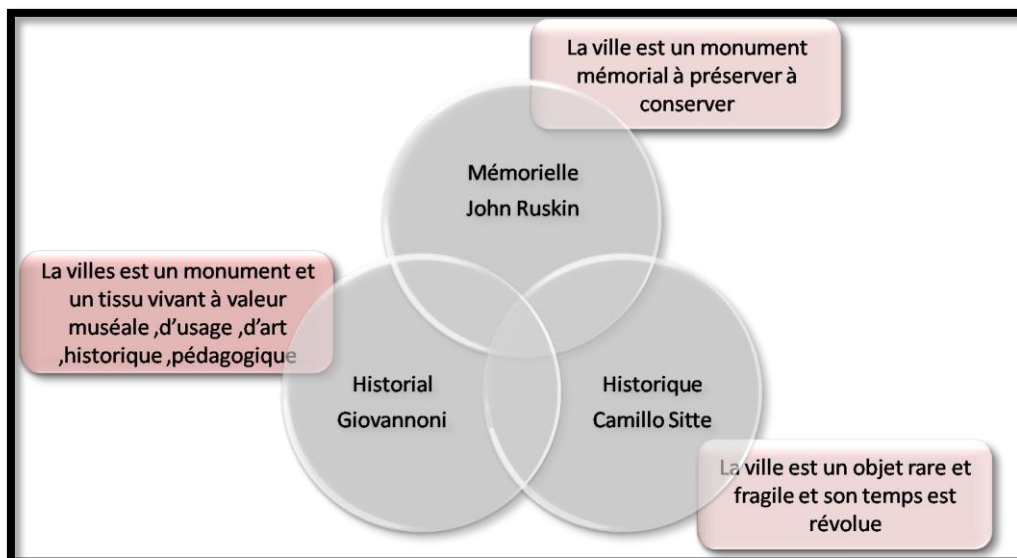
La ville est un monument mémorial à préserver à conserver

Mémorielle
John Ruskin

La villes est un monument et un tissu vivant à valeur muséale ,d'usage ,d'art ,historique ,pédagogique

Historial
Giovannoni

Historique
Camillo Sitte

La ville est un objet rare et fragile et son temps est révolue